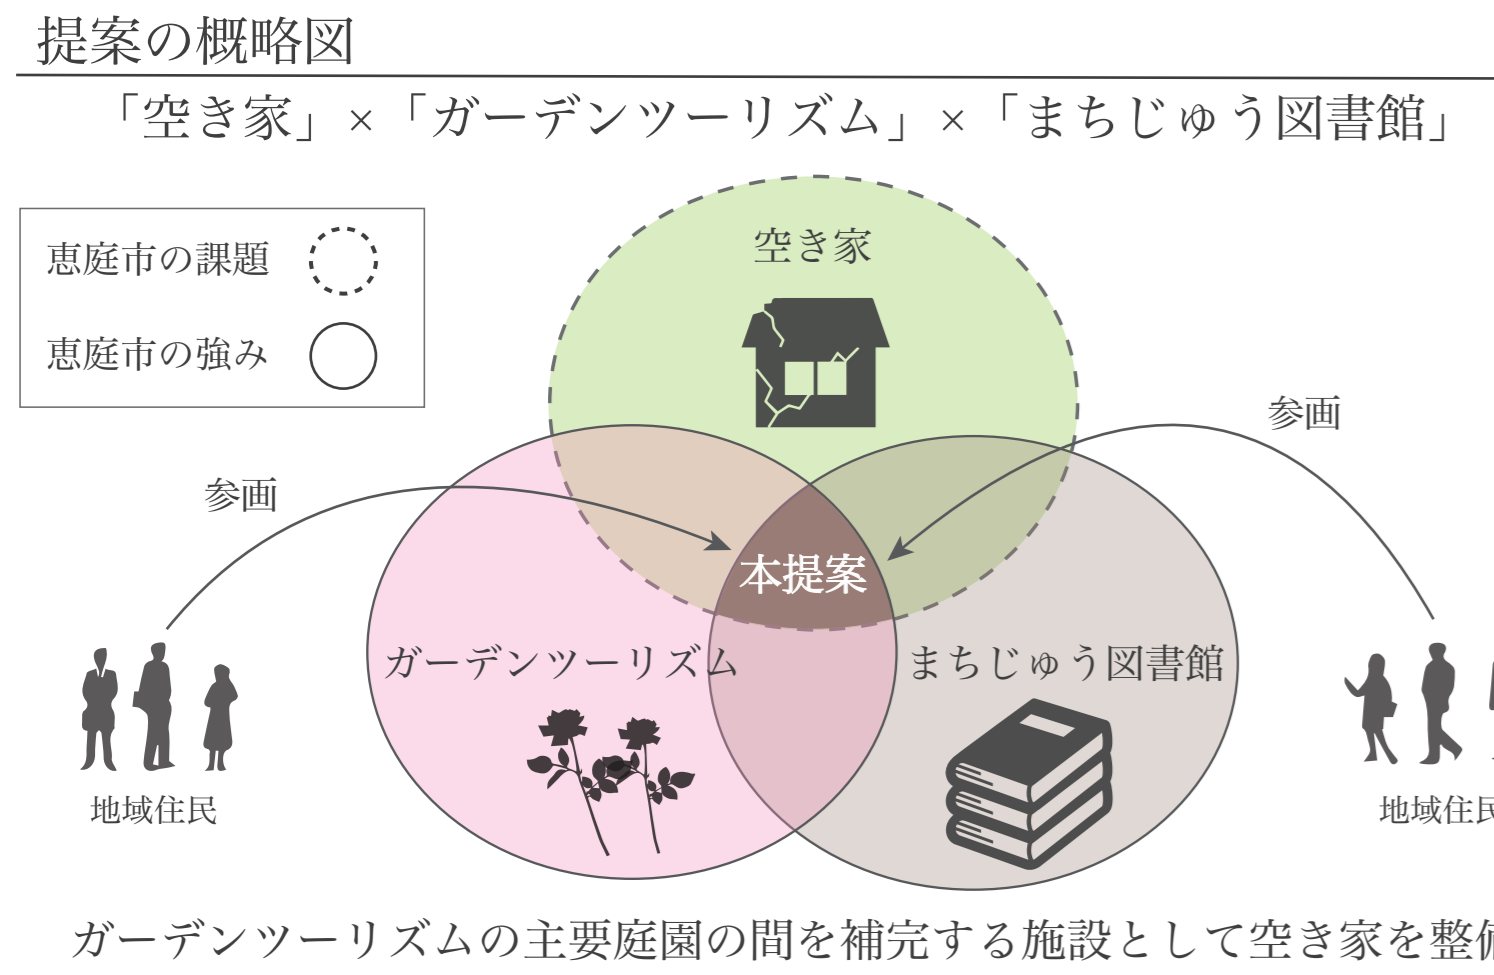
提案の概略図

「空き家」×「ガーデンツーリズム」×「まちじゅう図書館」

恵庭市の課題

恵庭市の強み

空き家

参画

参画

本提案

ガーデンツーリズム

まちじゅう図書館

地域住民

地域住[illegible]

ガーデンツーリズムの主要庭園の間を補完する施設として空き家を整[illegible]